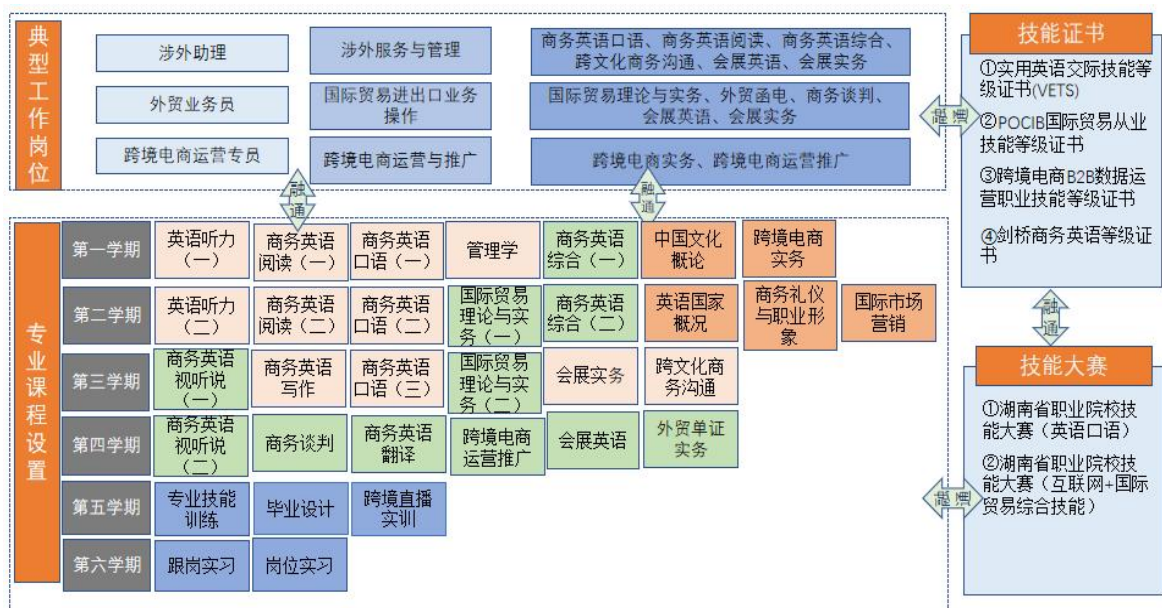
典型工作岗位

| 涉外助理 | 涉外服务与管理 | 商务英语口语、商务英语阅读、商务英语综合、跨文化商务沟通、会展英语、会展实务 |
|---|---|---|
| 外贸业务员 | 国际贸易进出口业务操作 | 国际贸易理论与实务、外贸函电、商务谈判、会展英语、会展实务 |
| 跨境电商运营专员 | 跨境电商运营与推广 | 跨境电商实务、跨境电商运营推广 |

融通

融通

技能证书

①实用英语交际技能等级证书(VETS)

②POCIB国际贸易从业技能等级证书

③跨境电商B2B数据运营职业技能等级证书

④剑桥商务英语等级证书

融通

融通

专业课程设置

| 第一学期 | 英语听力（一） | 商务英语阅读（一） | 商务英语口语（一） | 管理学 | 商务英语综合（一） | 中国文化概论 | 跨境电商实务 | |
|---|---|---|---|---|---|---|---|---|
| 第二学期 | 英语听力（二） | 商务英语阅读（二） | 商务英语口语（二） | 国际贸易理论与实务（一） | 商务英语综合（二） | 英语国家概况 | 商务礼仪与职业形象 | 国际市场营销 |
| 第三学期 | 商务英语视听说（一） | 商务英语写作 | 商务英语口语（三） | 国际贸易理论与实务（二） | 会展实务 | 跨文化商务沟通 | | |
| 第四学期 | 商务英语视听说（二） | 商务谈判 | 商务英语翻译 | 跨境电商运营推广 | 会展英语 | 外贸单证实务 | | |
| 第五学期 | 专业技能训练 | 毕业设计 | 跨境直播实训 | | | | | |
| 第六学期 | 跟岗实习 | 岗位实习 | | | | | | |

技能大赛

①湖南省职业院校技能大赛（英语口语）

②湖南省职业院校技能大赛（互联网+国际贸易综合技能）

融通